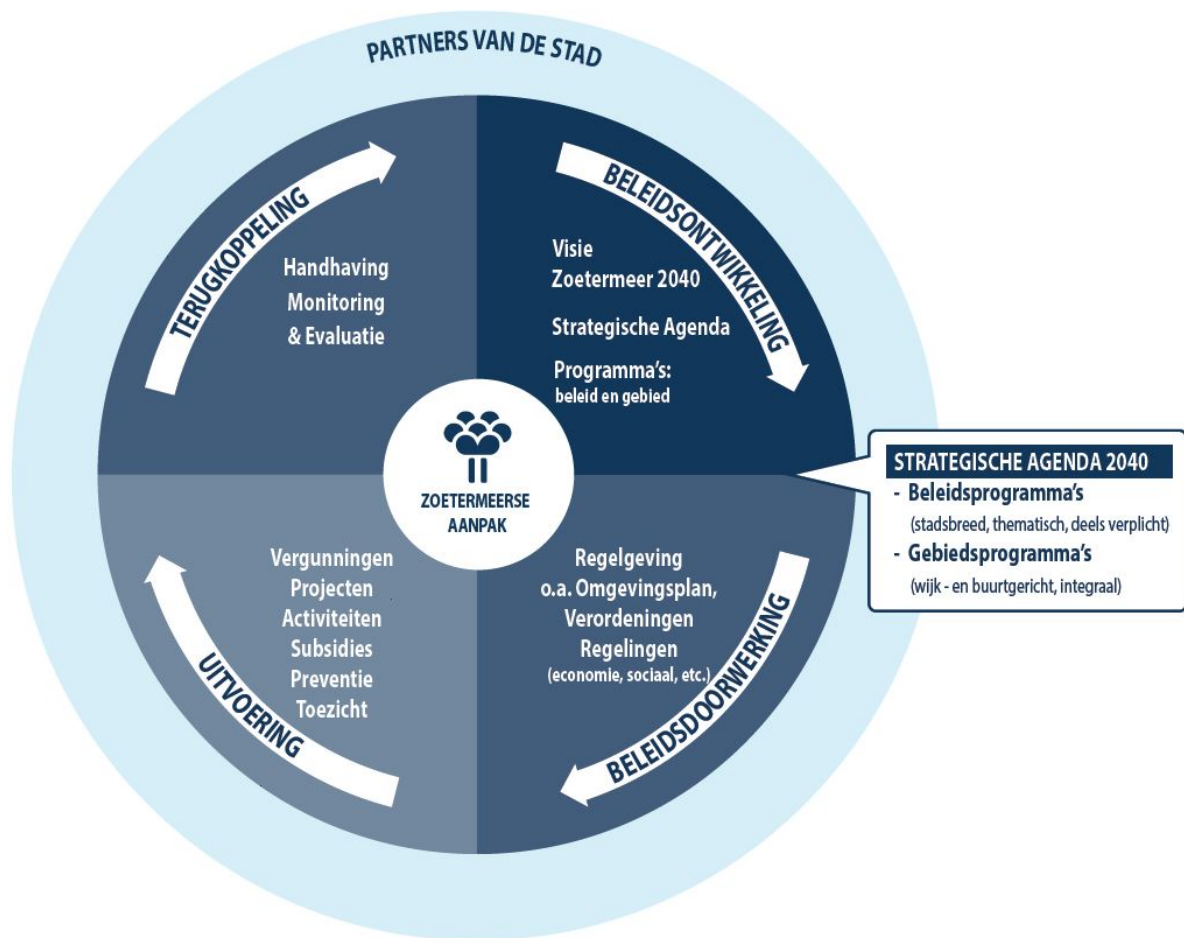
PARTNERS VAN DE STAD

TERUGKOPPELING

Handhaving
Monitoring
& Evaluatie

BELEIDSONTWIKKELING

Visie
Zoetermeer 2040

Strategische Agenda

Programma's:
beleid en gebied

ZOETERMEERSE
AANPAK

STRATEGISCHE AGENDA 2040
- Beleidsprogramma's
(stadsbreed, thematisch, deels verplicht)
- Gebiedsprogramma's
(wijk - en buurtgericht, integraal)

Vergunningen
Projecten
Activiteiten
Subsidies
Preventie
Toezicht

UITVOERING

Regelgeving
o.a. Omgevingsplan,
Verordeningen
Regelingen
(economie, sociaal, etc.)

BELEIDSDOORWERKING